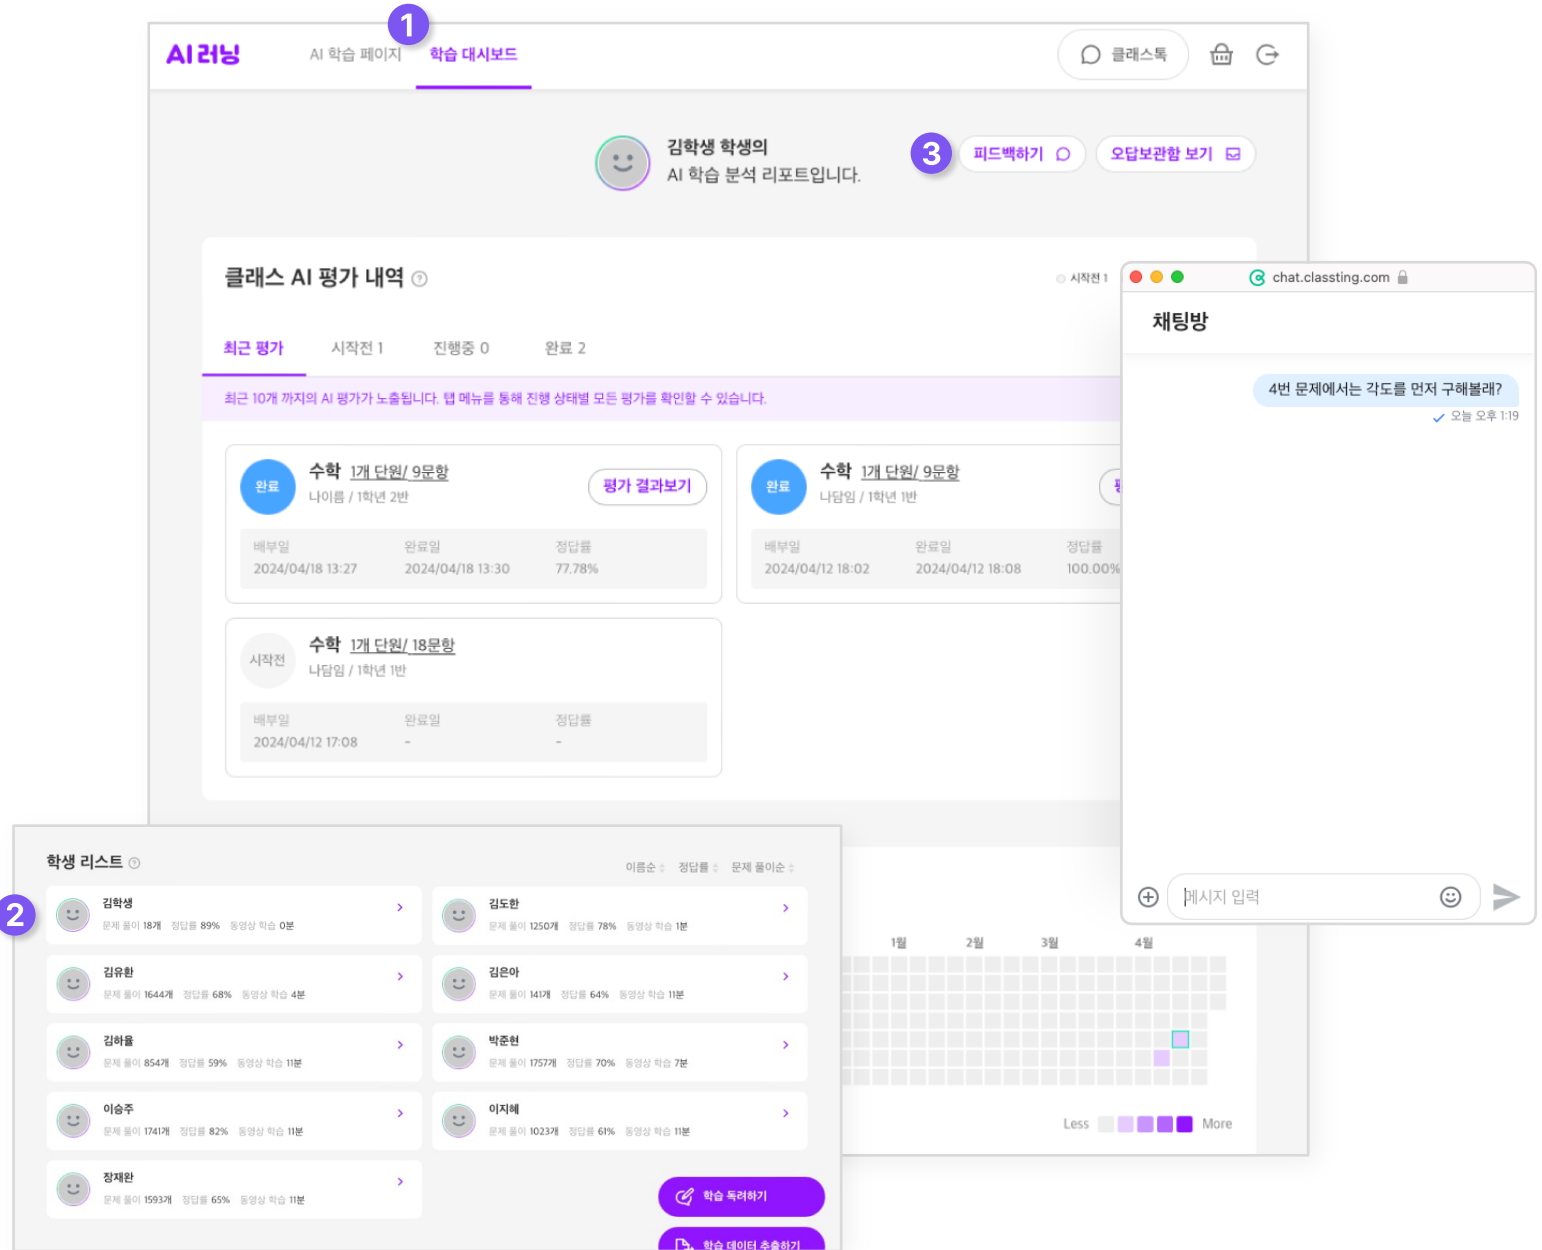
AI러닝

AI 학습 페이지 1 학습 대시보드

클래스톡

김학생 학생의
AI 학습 분석 리포트입니다.

3 피드백하기 오답보관함 보기

클래스 AI 평가 내역

시작전 1

최근 평가 시작전 1 진행중 0 완료 2

최근 10개 까지의 AI 평가가 노출됩니다. 탭 메뉴를 통해 진행 상태별 모든 평가를 확인할 수 있습니다.

완료 수학 1개 단원/ 9문항
나이름 / 1학년 2반
평가 결과보기

| 배부일 | 완료일 | 정답률 |
|---|---|---|
| 2024/04/18 13:27 | 2024/04/18 13:30 | 77.78% |

완료 수학 1개 단원/ 9문항
나담임 / 1학년 1반

| 배부일 | 완료일 | 정답률 |
|---|---|---|
| 2024/04/12 18:02 | 2024/04/12 18:08 | 100.00% |

시작전 수학 1개 단원/ 18문항
나담임 / 1학년 1반

| 배부일 | 완료일 | 정답률 |
|---|---|---|
| 2024/04/12 17:08 | - | - |

chat.classting.com

채팅방

4번 문제에서는 각도를 먼저 구해볼래?
오늘 오후 1:19

메시지 입력

학생 리스트

이름순 정답률 문제 풀이순

2

김학생
문제 풀이 18개 정답률 89% 동영상 학습 0분

김도한
문제 풀이 1250개 정답률 78% 동영상 학습 1분

김유환
문제 풀이 1644개 정답률 68% 동영상 학습 4분

김은아
문제 풀이 141개 정답률 64% 동영상 학습 11분

김하율
문제 풀이 854개 정답률 59% 동영상 학습 11분

박준현
문제 풀이 1757개 정답률 70% 동영상 학습 7분

이승주
문제 풀이 1741개 정답률 82% 동영상 학습 11분

이지혜
문제 풀이 1023개 정답률 61% 동영상 학습 11분

장재완
문제 풀이 1593개 정답률 65% 동영상 학습 11분

학습 독려하기

학습 데이터 추출하기

1월 2월 3월 4월

Less More